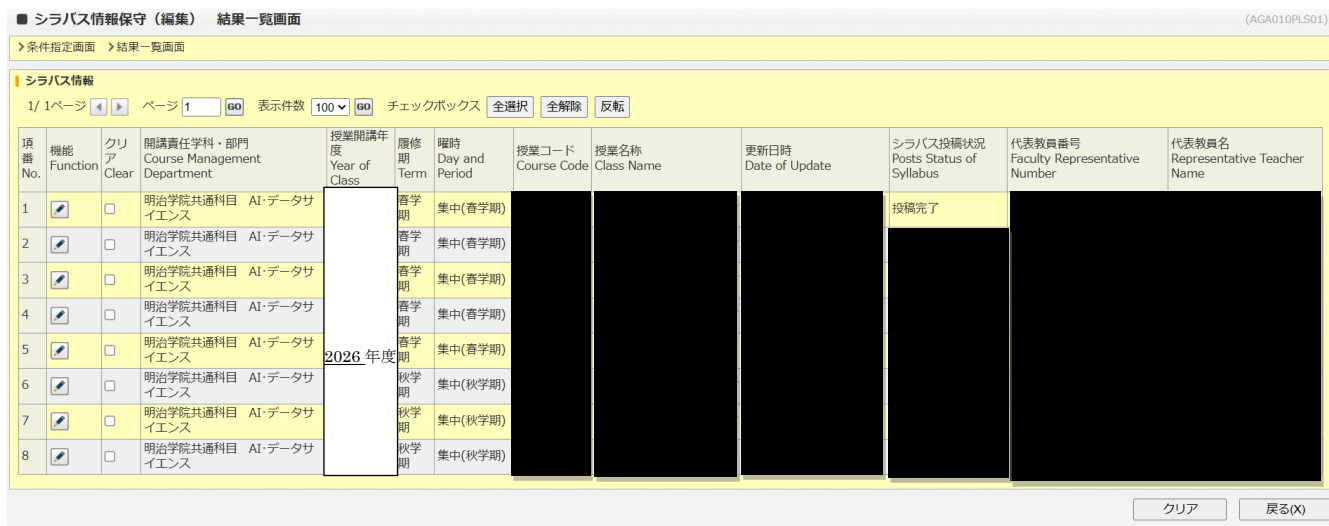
■ シラバス情報保守（編集） 結果一覧画面

(AGA010PLS01)

›条件指定画面 ›結果一覧画面

シラバス情報

1/ 1ページ ◀ ▶ ページ 1 GO 表示件数 100 GO チェックボックス 全選択 全解除 反転

| 項番 No. | 機能 Function | クリア Clear | 開講責任学科・部門 Course Management Department | 授業開講年度 Year of Class | 履修期 Term | 曜時 Day and Period | 授業コード Course Code | 授業名称 Class Name | 更新日時 Date of Update | シラバス投稿状況 Posts Status of Syllabus | 代表教員番号 Faculty Representative Number | 代表教員名 Representative Teacher Name |
|---|---|---|---|---|---|---|---|---|---|---|---|---|
| 1 | | | 明治学院共通科目 AI･データサイエンス | 2026 年度 | 春学期 | 集中(春学期) | | | | 投稿完了 | | |
| 2 | | | 明治学院共通科目 AI･データサイエンス | | 春学期 | 集中(春学期) | | | | | | |
| 3 | | | 明治学院共通科目 AI･データサイエンス | | 春学期 | 集中(春学期) | | | | | | |
| 4 | | | 明治学院共通科目 AI･データサイエンス | | 春学期 | 集中(春学期) | | | | | | |
| 5 | | | 明治学院共通科目 AI･データサイエンス | | 春学期 | 集中(春学期) | | | | | | |
| 6 | | | 明治学院共通科目 AI･データサイエンス | | 秋学期 | 集中(秋学期) | | | | | | |
| 7 | | | 明治学院共通科目 AI･データサイエンス | | 秋学期 | 集中(秋学期) | | | | | | |
| 8 | | | 明治学院共通科目 AI･データサイエンス | | 秋学期 | 集中(秋学期) | | | | | | |

クリア 戻る(X)